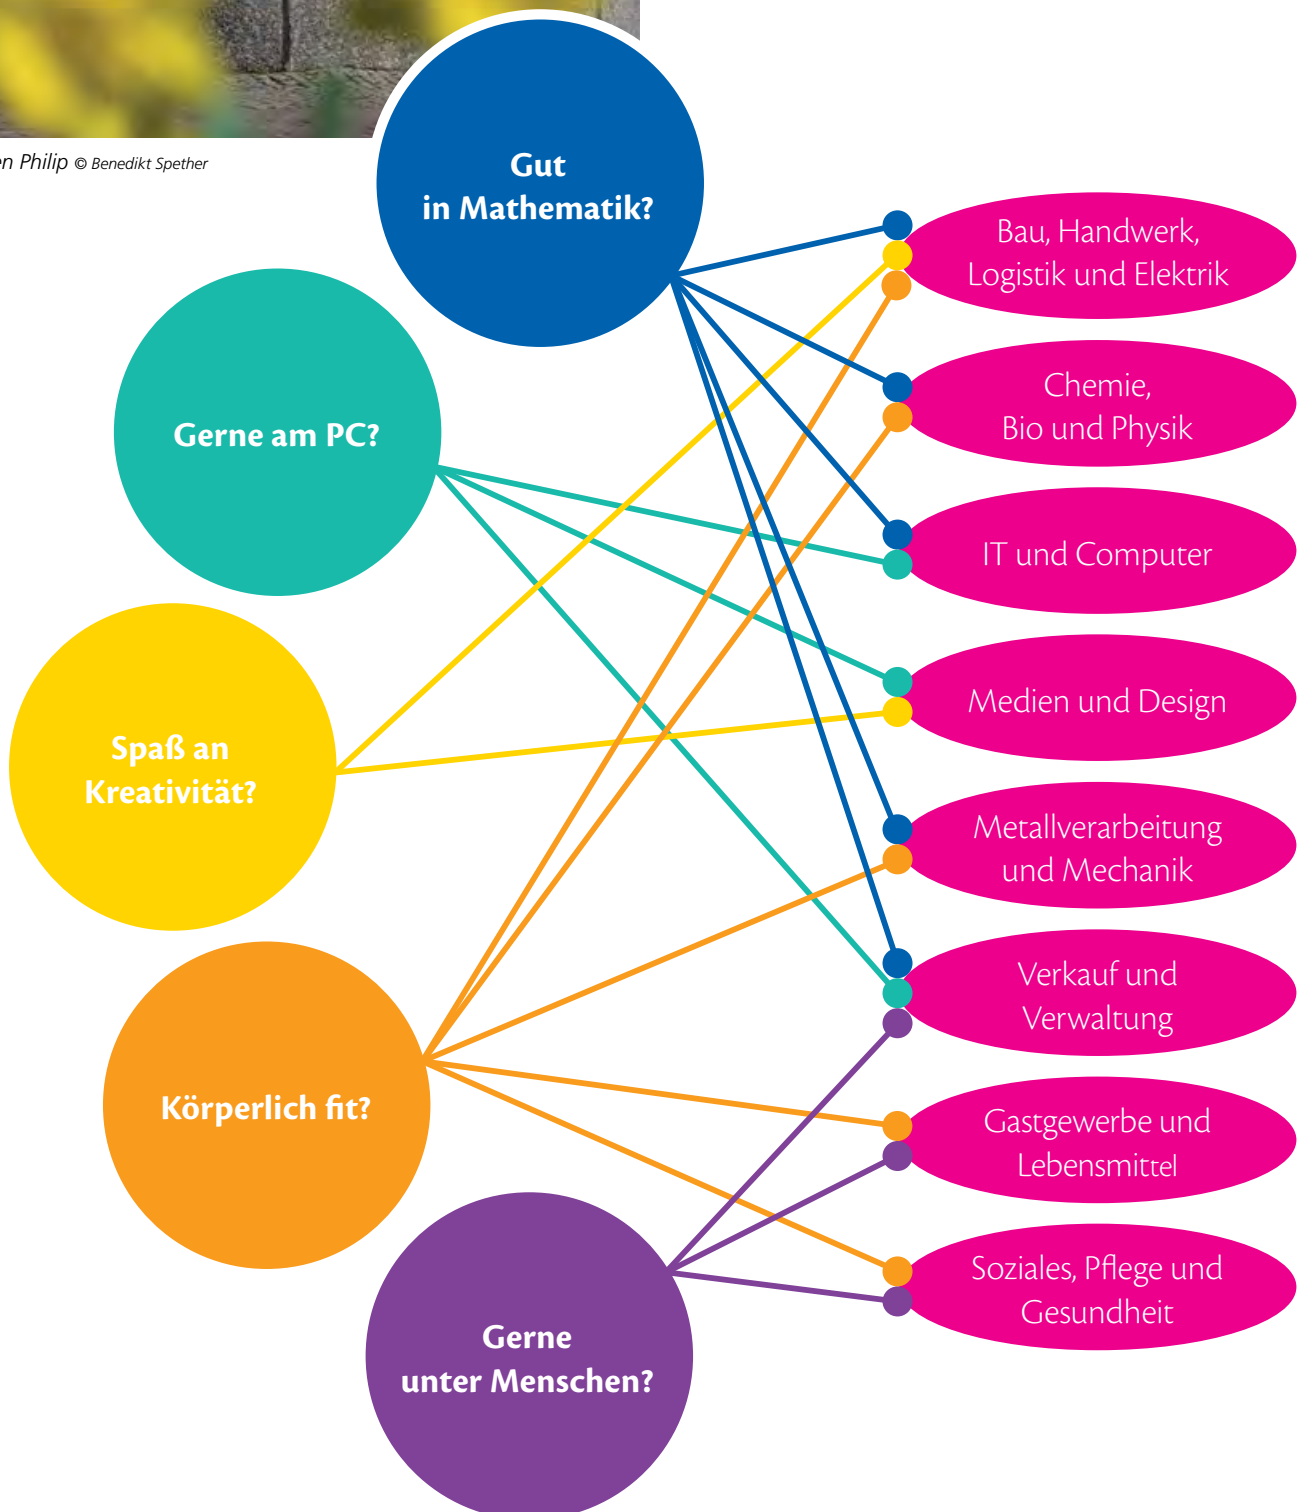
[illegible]n Philip © Benedikt Spether

Gut in Mathematik?

Gerne am PC?

Spaß an Kreativität?

Körperlich fit?

Gerne unter Menschen?

Bau, Handwerk, Logistik und Elektrik

Chemie, Bio und Physik

IT und Computer

Medien und Design

Metallverarbeitung und Mechanik

Verkauf und Verwaltung

Gastgewerbe und Lebensmittel

Soziales, Pflege und Gesundheit